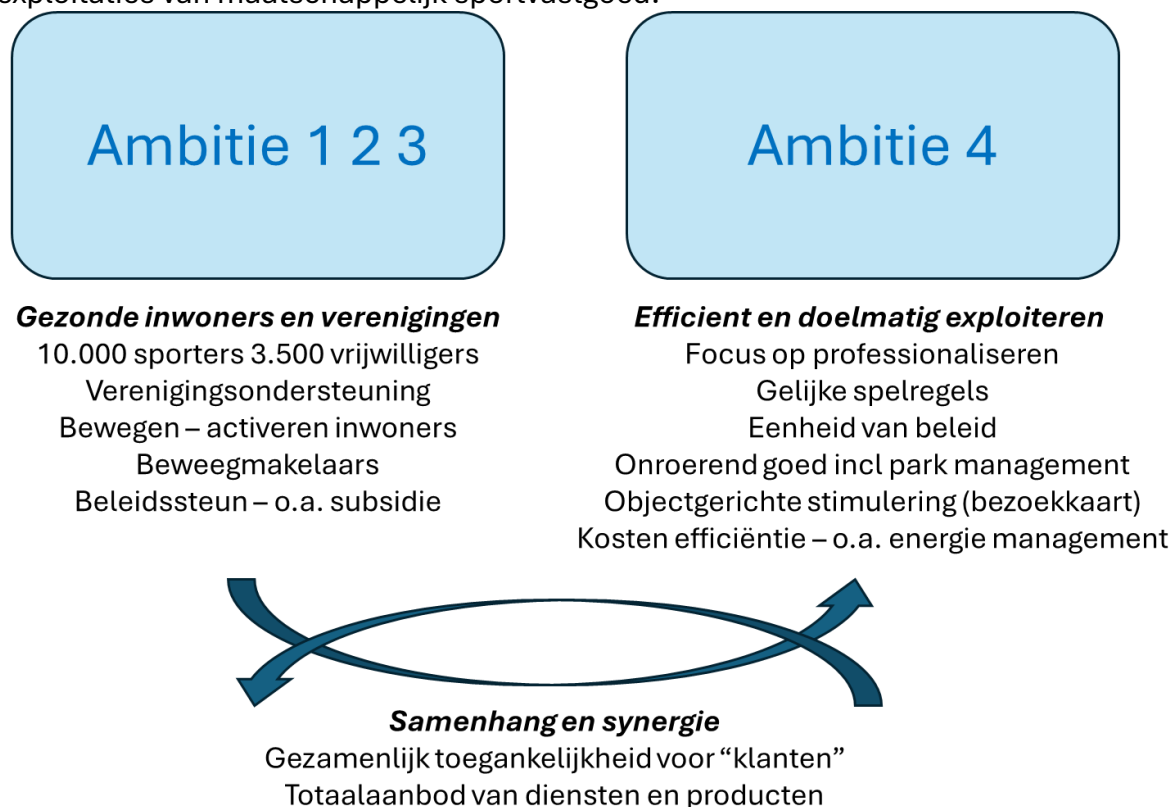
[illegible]

Ambitie 1 2 3

Ambitie 4

***Gezonde inwoners en verenigingen***
10.000 sporters 3.500 vrijwilligers
Verenigingsondersteuning
Bewegen – activeren inwoners
Beweegmakelaars
Beleidssteun – o.a. subsidie

***Efficient en doelmatig exploiteren***
Focus op professionaliseren
Gelijke spelregels
Eenheid van beleid
Onroerend goed incl park management
Objectgerichte stimulering (bezoekkaart)
Kosten efficiëntie – o.a. energie management

***Samenhang en synergie***
Gezamenlijk toegankelijkheid voor "klanten"
Totaalaanbod van diensten en producten